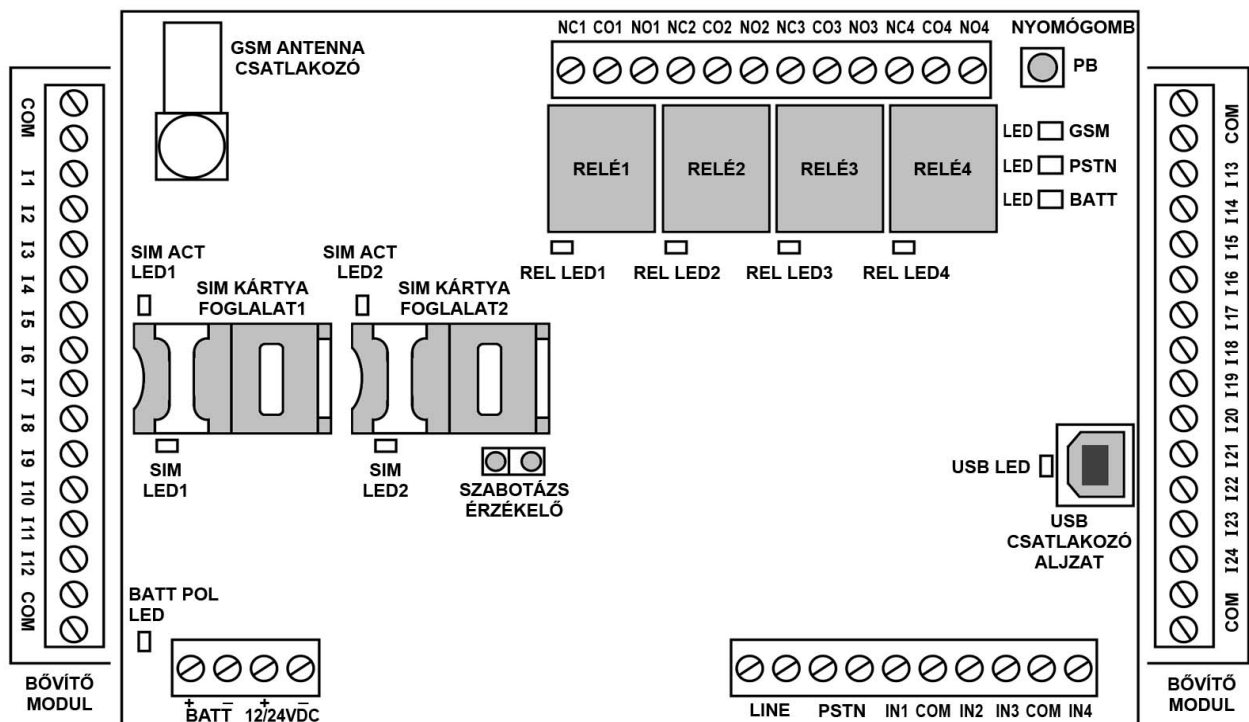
GSM ANTENNA CSATLAKOZÓ

NC1 CO1 NO1 NC2 CO2 NO2 NC3 CO3 NO3 NC4 CO4 NO4

NYOMÓGOMB
PB

RELÉ1 RELÉ2 RELÉ3 RELÉ4

LED GSM
LED PSTN
LED BATT

REL LED1 REL LED2 REL LED3 REL LED4

COM I1 I2 I3 I4 I5 I6 I7 I8 I9 I10 I11 I12 COM

SIM ACT LED1
SIM KÁRTYA FOGLALAT1

SIM ACT LED2
SIM KÁRTYA FOGLALAT2

SIM LED1

SIM LED2

SZABOTÁZS ÉRZÉKELŐ

USB LED

USB CSATLAKOZÓ ALJZAT

COM I13 I14 I15 I16 I17 I18 I19 I20 I21 I22 I23 I24 COM

BATT POL LED

+ BATT − + 12/24VDC −

LINE PSTN IN1 COM IN2 IN3 COM IN4

BŐVÍTŐ MODUL

BŐVÍTŐ MODUL